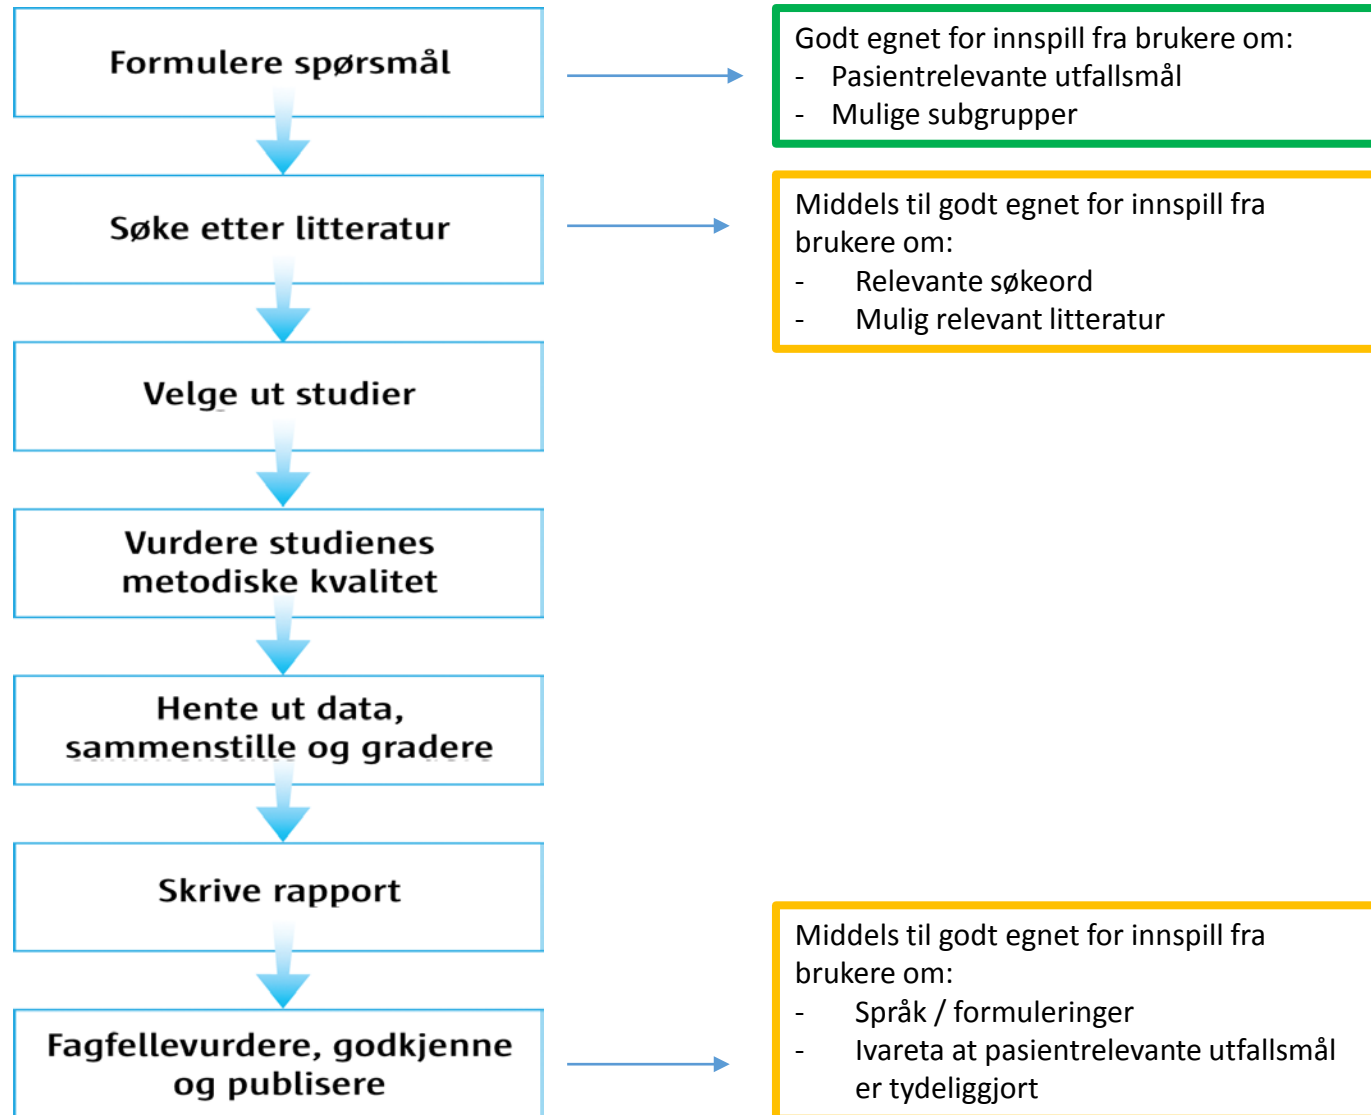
Formulere spørsmål

Søke etter litteratur

Velge ut studier

Vurdere studienes metodiske kvalitet

Hente ut data, sammenstille og gradere

Skrive rapport

Fagfellevurdere, godkjenne og publisere

Godt egnet for innspill fra brukere om:
- Pasientrelevante utfallsmål
- Mulige subgrupper

Middels til godt egnet for innspill fra brukere om:
- Relevante søkeord
- Mulig relevant litteratur

Middels til godt egnet for innspill fra brukere om:
- Språk / formuleringer
- Ivareta at pasientrelevante utfallsmål er tydeliggjort